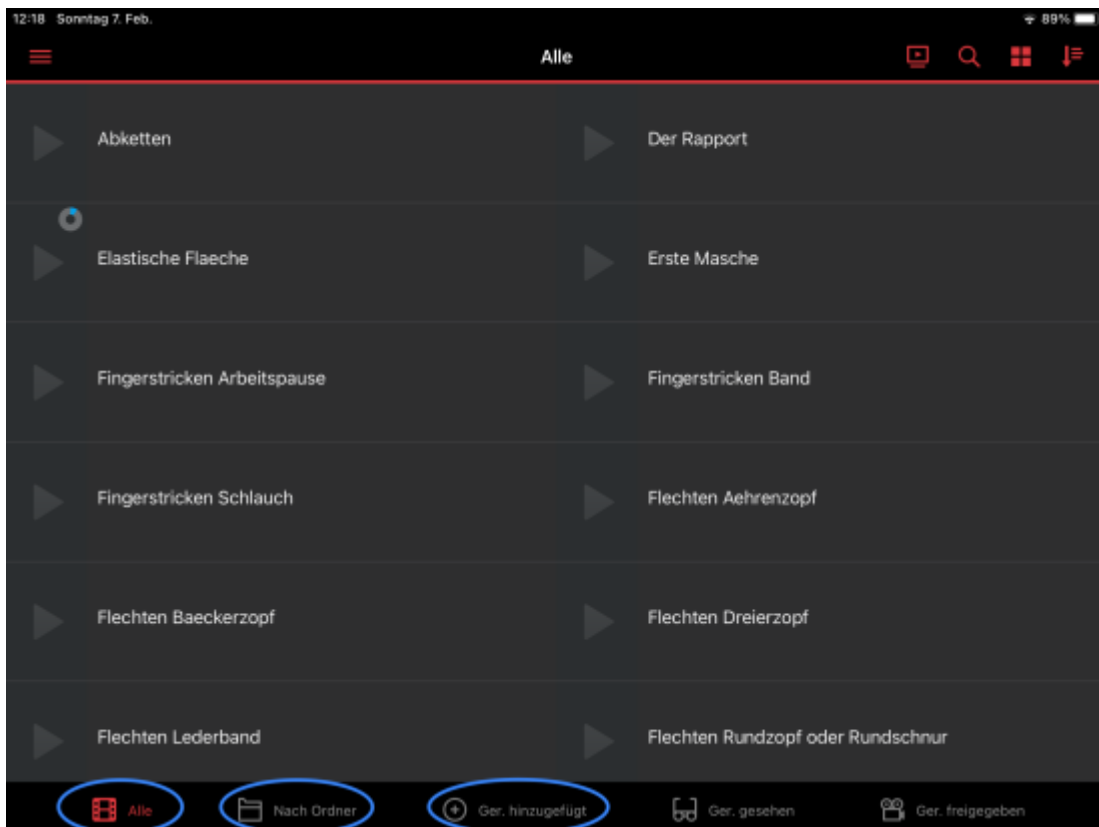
12:18 Sonntag 7. Feb.

89%

Alle

Abketten

Der Rapport

Elastische Flaeche

Erste Masche

Fingerstricken Arbeitspause

Fingerstricken Band

Fingerstricken Schlauch

Flechten Aehrenzopf

Flechten Baeckerzopf

Flechten Dreierzopf

Flechten Lederband

Flechten Rundzopf oder Rundschnur

Alle

Nach Ordner

Ger. hinzugefügt

Ger. gesehen

Ger. freigegeben